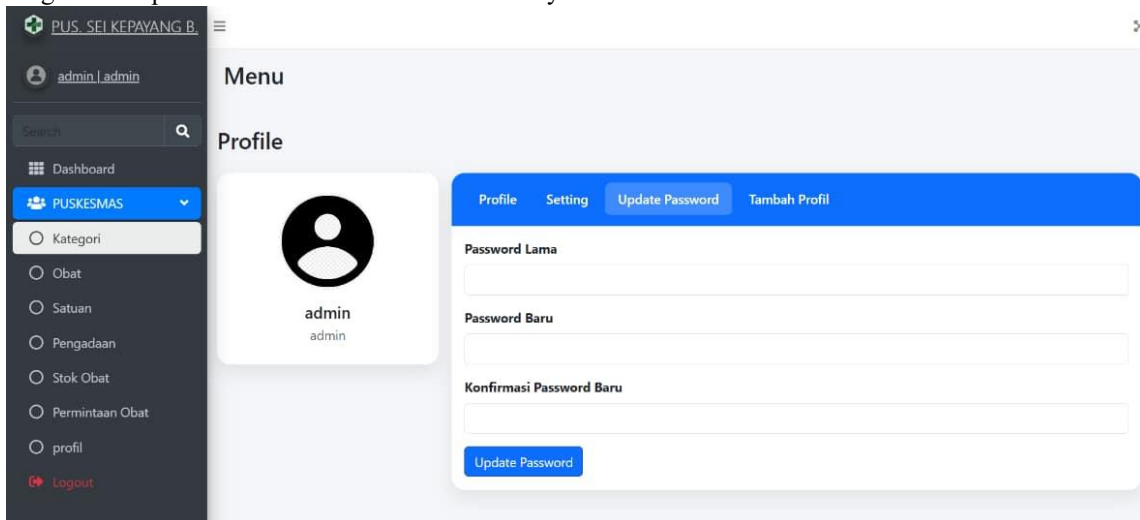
PUS. SEI KEPAYANG B.

admin | admin

Search

Dashboard

PUSKESMAS

Kategori

Obat

Satuan

Pengadaan

Stok Obat

Permintaan Obat

profil

Logout

Menu

Profile

admin
admin

Profile Setting Update Password Tambah Profil

Password Lama

Password Baru

Konfirmasi Password Baru

Update Password